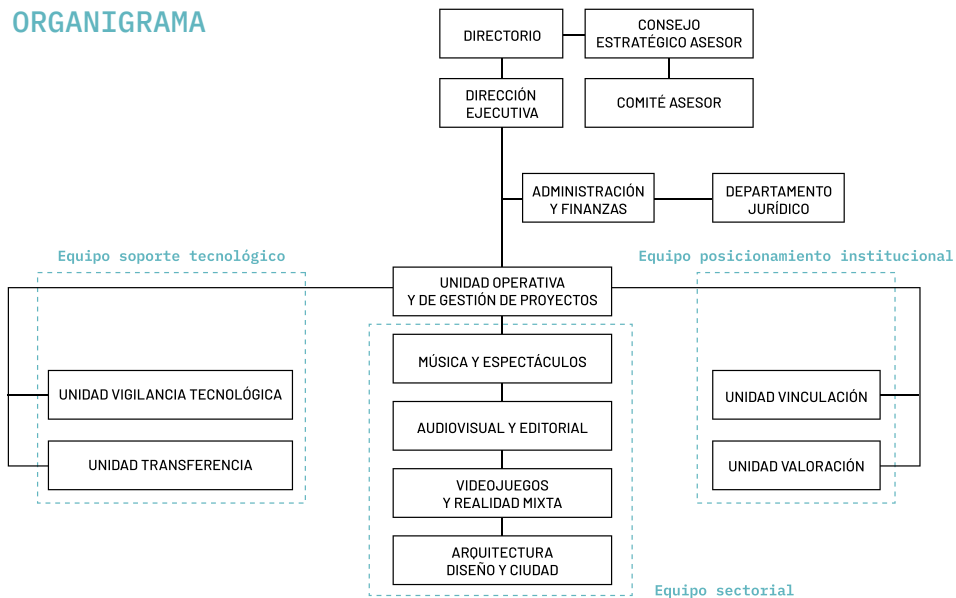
ORGANIGRAMA

DIRECTORIO

CONSEJO ESTRATÉGICO ASESOR

DIRECCIÓN EJECUTIVA

COMITÉ ASESOR

ADMINISTRACIÓN Y FINANZAS

DEPARTAMENTO JURÍDICO

Equipo soporte tecnológico

UNIDAD OPERATIVA Y DE GESTIÓN DE PROYECTOS

Equipo posicionamiento institucional

MÚSICA Y ESPECTÁCULOS

UNIDAD VIGILANCIA TECNOLÓGICA

UNIDAD VINCULACIÓN

AUDIOVISUAL Y EDITORIAL

UNIDAD TRANSFERENCIA

UNIDAD VALORACIÓN

VIDEOJUEGOS Y REALIDAD MIXTA

ARQUITECTURA DISEÑO Y CIUDAD

Equipo sectorial